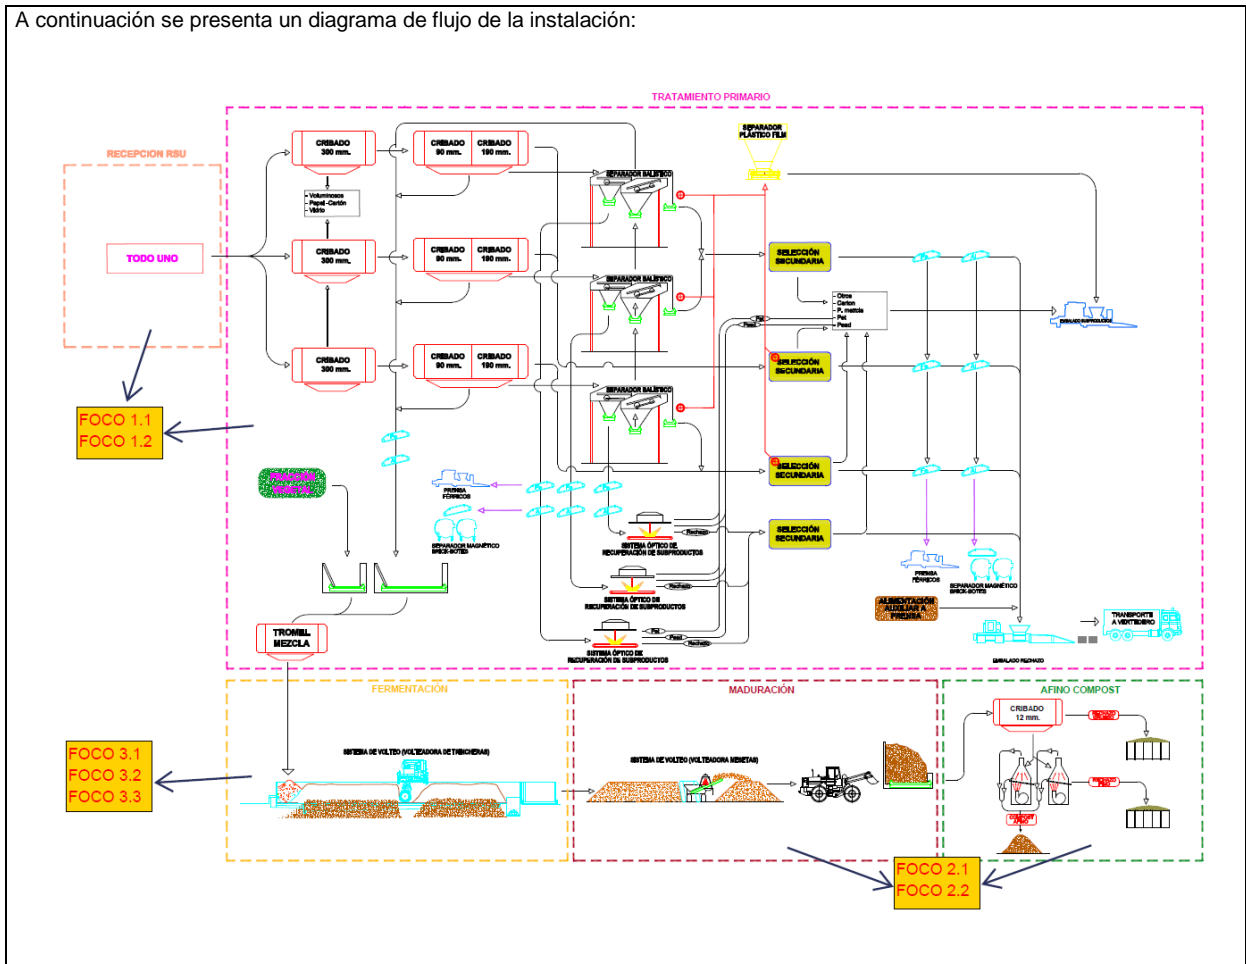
A continuación se presenta un diagrama de flujo de la instalación:

TRATAMIENTO PRIMARIO

RECEPCION RSU

TODO UNO

FOCO 1.1
FOCO 1.2

CRIBADO 300 mm.

CRIBADO 90 mm.

CRIBADO 180 mm.

- Voluminosos
- Papel-Cartón
- Vidrio

CRIBADO 300 mm.

CRIBADO 90 mm.

CRIBADO 180 mm.

CRIBADO 300 mm.

CRIBADO 90 mm.

CRIBADO 180 mm.

SEPARADOR BALÍSTICO

SEPARADOR BALÍSTICO

SEPARADOR BALÍSTICO

SEPARADOR PLÁSTICO FILM

SELECCIÓN SECUNDARIA

SELECCIÓN SECUNDARIA

SELECCIÓN SECUNDARIA

SELECCIÓN SECUNDARIA

- Otros
- Carton
- P. mezcla
- Pet
- Pead

Pet

Pead

EMBALADO SUBPRODUCTOS

FRACCIÓN VEGETAL

PRENSA FÉRRICOS

SEPARADOR MAGNÉTICO BRICK-BOTES

SISTEMA ÓPTICO DE RECUPERACIÓN DE SUBPRODUCTOS

Rechazo

SISTEMA ÓPTICO DE RECUPERACIÓN DE SUBPRODUCTOS

Rechazo

SISTEMA ÓPTICO DE RECUPERACIÓN DE SUBPRODUCTOS

Pet

Pead

Rechazo

PRENSA FÉRRICOS

SEPARADOR MAGNÉTICO BRICK-BOTES

ALIMENTACIÓN AUXILIAR A PRENSA

TRANSPORTE A VERTEDERO

EMBALADO RECHAZO

TROMELL MEZCLA

FERMENTACIÓN

SISTEMA DE VOLTEO (VOLTEADORA DE TRINCHERAS)

FOCO 3.1
FOCO 3.2
FOCO 3.3

MADURACIÓN

SISTEMA DE VOLTEO (VOLTEADORA MESETAS)

AFINO COMPOST

CRIBADO 12 mm.

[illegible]

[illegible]

COMPOST AFINO

FOCO 2.1
FOCO 2.2